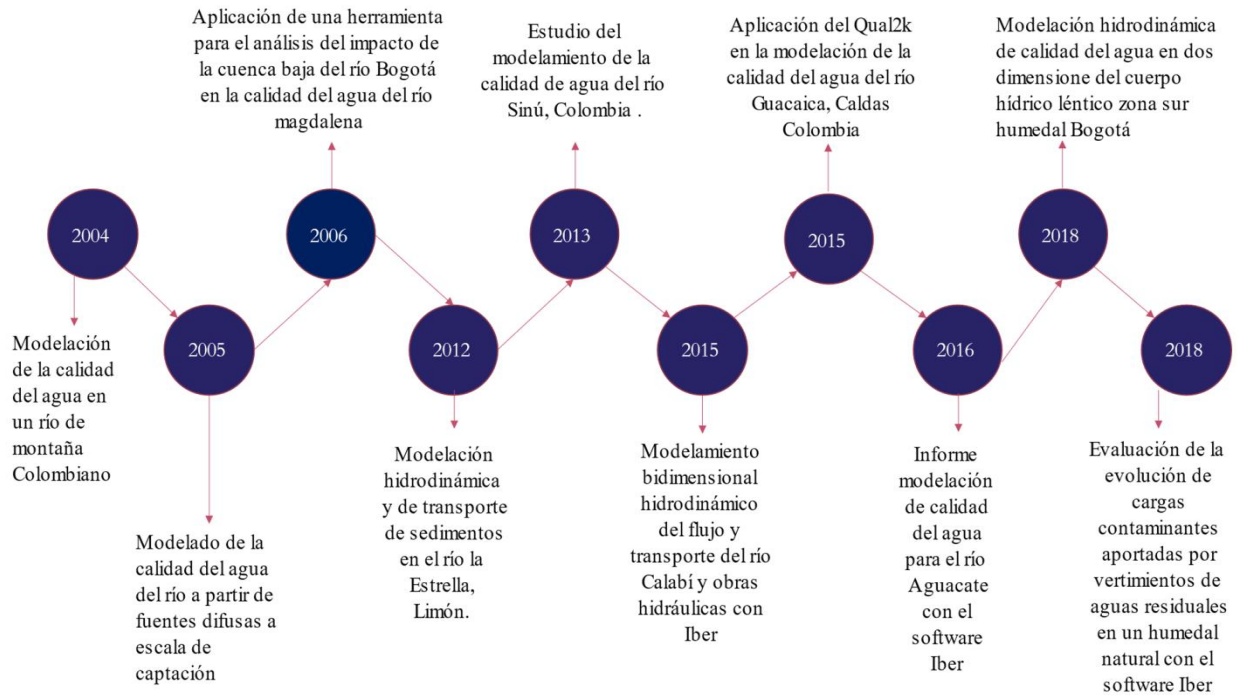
2004

Modelación de la calidad del agua en un río de montaña Colombiano

2005

Modelado de la calidad del agua del río a partir de fuentes difusas a escala de captación

2006

Aplicación de una herramienta para el análisis del impacto de la cuenca baja del río Bogotá en la calidad del agua del río magdalena

2012

Modelación hidrodinámica y de transporte de sedimentos en el río la Estrella, Limón.

2013

Estudio del modelamiento de la calidad de agua del río Sinú, Colombia .

2015

Modelamiento bidimensional hidrodinámico del flujo y transporte del río Calabí y obras hidráulicas con Iber

2015

Aplicación del Qual2k en la modelación de la calidad del agua del río Guacaica, Caldas Colombia

2016

Informe modelación de calidad del agua para el río Aguacate con el software Iber

2018

Modelación hidrodinámica de calidad del agua en dos dimensione del cuerpo hídrico léntico zona sur humedal Bogotá

2018

Evaluación de la evolución de cargas contaminantes aportadas por vertimientos de aguas residuales en un humedal natural con el software Iber